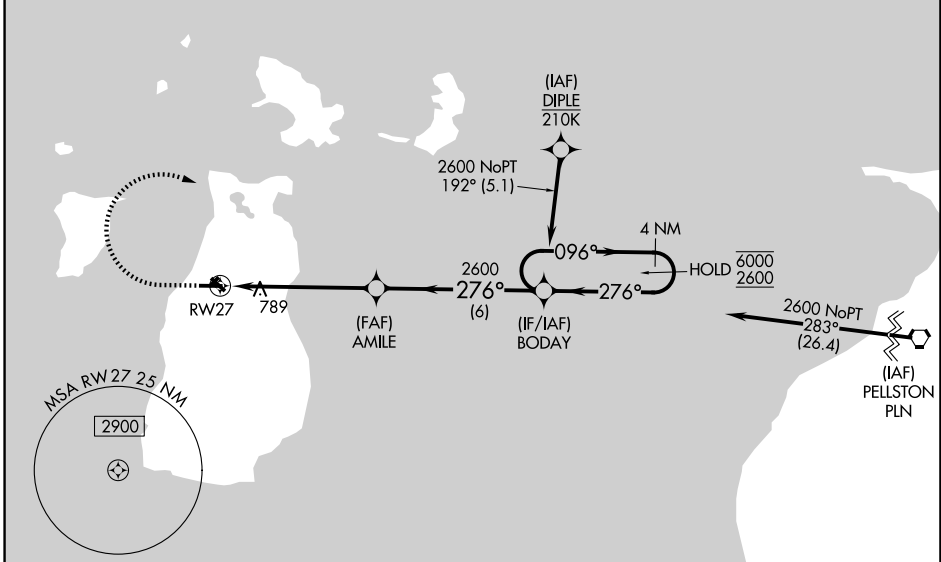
(IAF)
DIPLE
210K

2600 NoPT
192° (5.1)

4 NM

096°

HOLD $\frac{\overline{6000}}{\underline{2600}}$

2600
276°
(6)

276°

RW27

789

(FAF)
AMILE

(IF/IAF)
BODAY

2600 NoPT
283°
(26.4)

(IAF)
PELLSTON
PLN

MSA RW 27 25 NM

2900